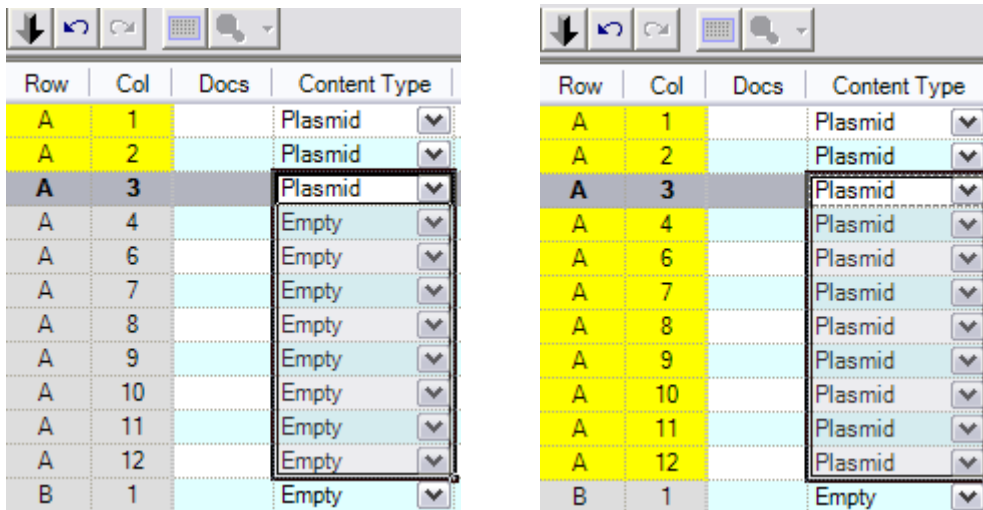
| Row | Col | Docs | Content Type |
|---|---|---|---|
| A | 1 | | Plasmid |
| A | 2 | | Plasmid |
| A | 3 | | Plasmid |
| A | 4 | | Empty |
| A | 6 | | Empty |
| A | 7 | | Empty |
| A | 8 | | Empty |
| A | 9 | | Empty |
| A | 10 | | Empty |
| A | 11 | | Empty |
| A | 12 | | Empty |
| B | 1 | | Empty |

| Row | Col | Docs | Content Type |
|---|---|---|---|
| A | 1 | | Plasmid |
| A | 2 | | Plasmid |
| A | 3 | | Plasmid |
| A | 4 | | Plasmid |
| A | 6 | | Plasmid |
| A | 7 | | Plasmid |
| A | 8 | | Plasmid |
| A | 9 | | Plasmid |
| A | 10 | | Plasmid |
| A | 11 | | Plasmid |
| A | 12 | | Plasmid |
| B | 1 | | Empty |